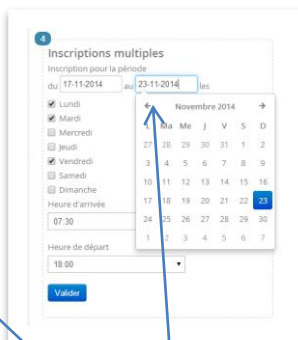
4

Inscriptions multiples

Inscription pour la période

du 17-11-2014 au 23-11-2014 les

Lundi
Mardi
Mercredi
Jeudi
Vendredi
Samedi
Dimanche

Heure d'arrivée

07:30

Heure de départ

18:00

Valider

← Novembre 2014 →

| L | Ma | Me | J | V | S | D |
|---|---|---|---|---|---|---|
| 27 | 28 | 29 | 30 | 31 | 1 | 2 |
| 3 | 4 | 5 | 6 | 7 | 8 | 9 |
| 10 | 11 | 12 | 13 | 14 | 15 | 16 |
| 17 | 18 | 19 | 20 | 21 | 22 | 23 |
| 24 | 25 | 26 | 27 | 28 | 29 | 30 |
| 1 | 2 | 3 | 4 | 5 | 6 | 7 |